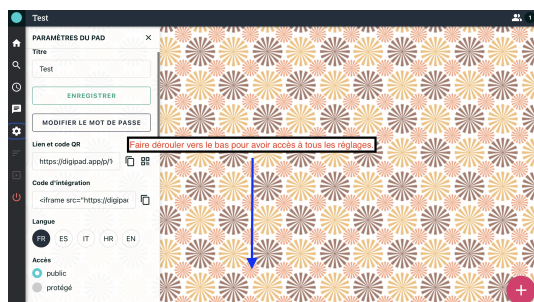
Test

PARAMÈTRES DU PAD

Titre

Test

ENREGISTRER

MODIFIER LE MOT DE PASSE

Lien et code QR

https://digipad.app/p/1

Code d'intégration

<iframe src="https://digipa

Langue

FR ES IT HR EN

Accès

public

protégé

Faire dérouler vers le bas pour avoir accès à tous les réglages.